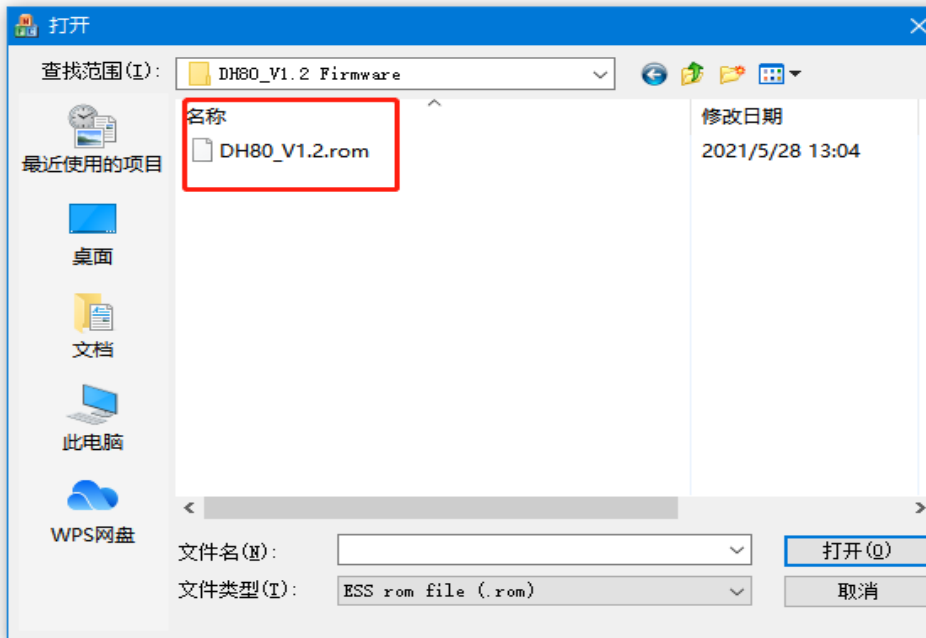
打开

查找范围(I): DH80_V1.2 Firmware

最近使用的项目

桌面

文档

此电脑

WPS网盘

| 名称 | 修改日期 |
|---|---|
| DH80_V1.2.rom | 2021/5/28 13:04 |

文件名(N):

打开(O)

文件类型(T): ESS rom file (.rom)

取消